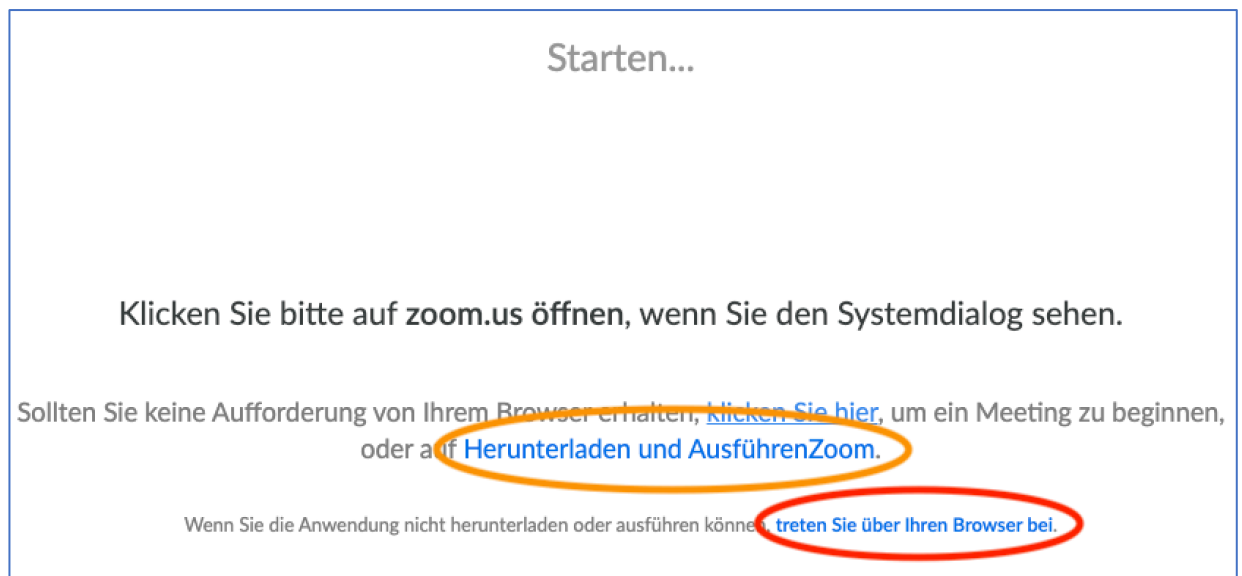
Starten...

Klicken Sie bitte auf **zoom.us öffnen**, wenn Sie den Systemdialog sehen.

Sollten Sie keine Aufforderung von Ihrem Browser erhalten, klicken Sie hier, um ein Meeting zu beginnen, oder auf Herunterladen und AusführenZoom.

Wenn Sie die Anwendung nicht herunterladen oder ausführen können, treten Sie über Ihren Browser bei.